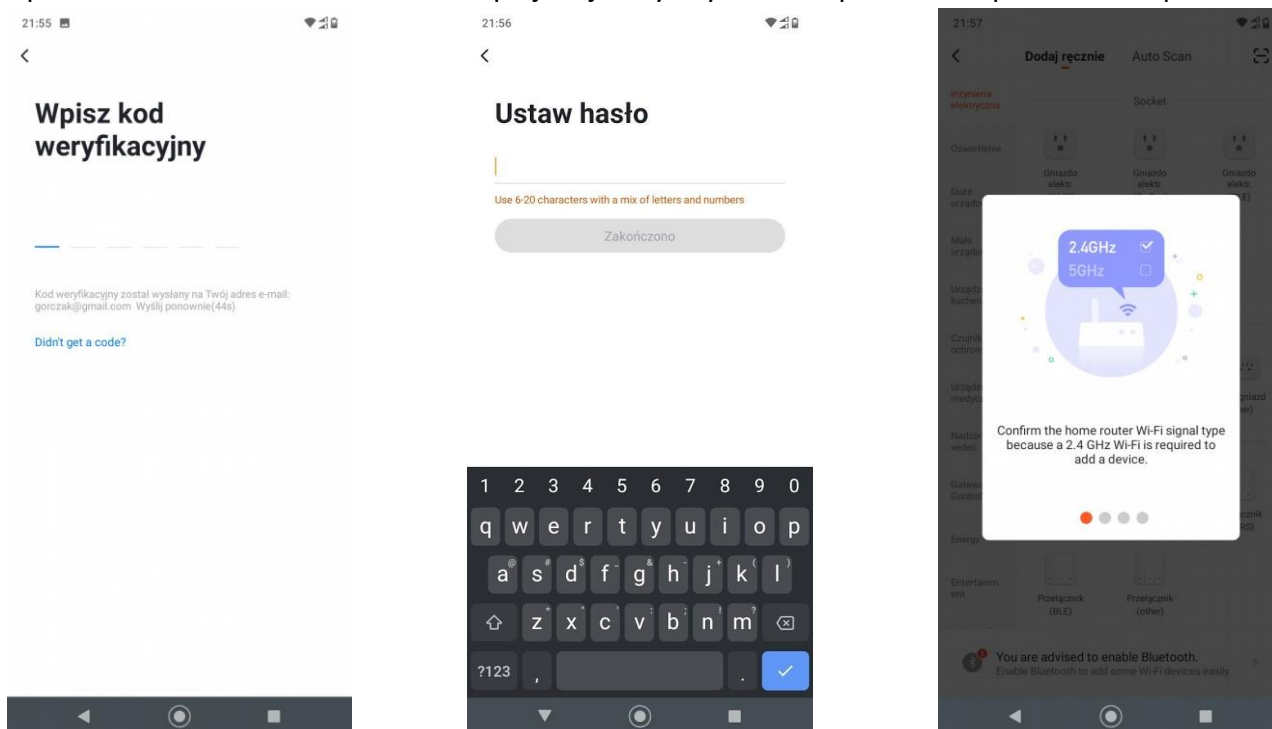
21:55

Wpisz kod weryfikacyjny

Kod weryfikacyjny został wysłany na Twój adres e-mail: gorczak@gmail.com Wyślij ponownie(44s)

Didn't get a code?

21:56

Ustaw hasło

Use 6-20 characters with a mix of letters and numbers

Zakończono

1 2 3 4 5 6 7 8 9 0
q w e r t y u i o p
a s d f g h j k l
z x c v b n m
?123 ,

21:57

Dodaj ręcznie Auto Scan

Inżynieria elektryczna
Socket
Oświetlenie
Gniazdo elektr.
Gniazdo elektr.
Gniazdo elektr.
Duże urządz
Małe urządz
Urządz kuchen
Czujnik ochron
Urządz medyc
Nadzór wideo
Gatewa Control
Energy
Entertainment
Przełącznik (BLE)
Przełącznik (other)

2.4GHz
5GHz

Confirm the home router Wi-Fi signal type because a 2.4 GHz Wi-Fi is required to add a device.

You are advised to enable Bluetooth.
Enable Bluetooth to add some Wi-Fi devices easily.